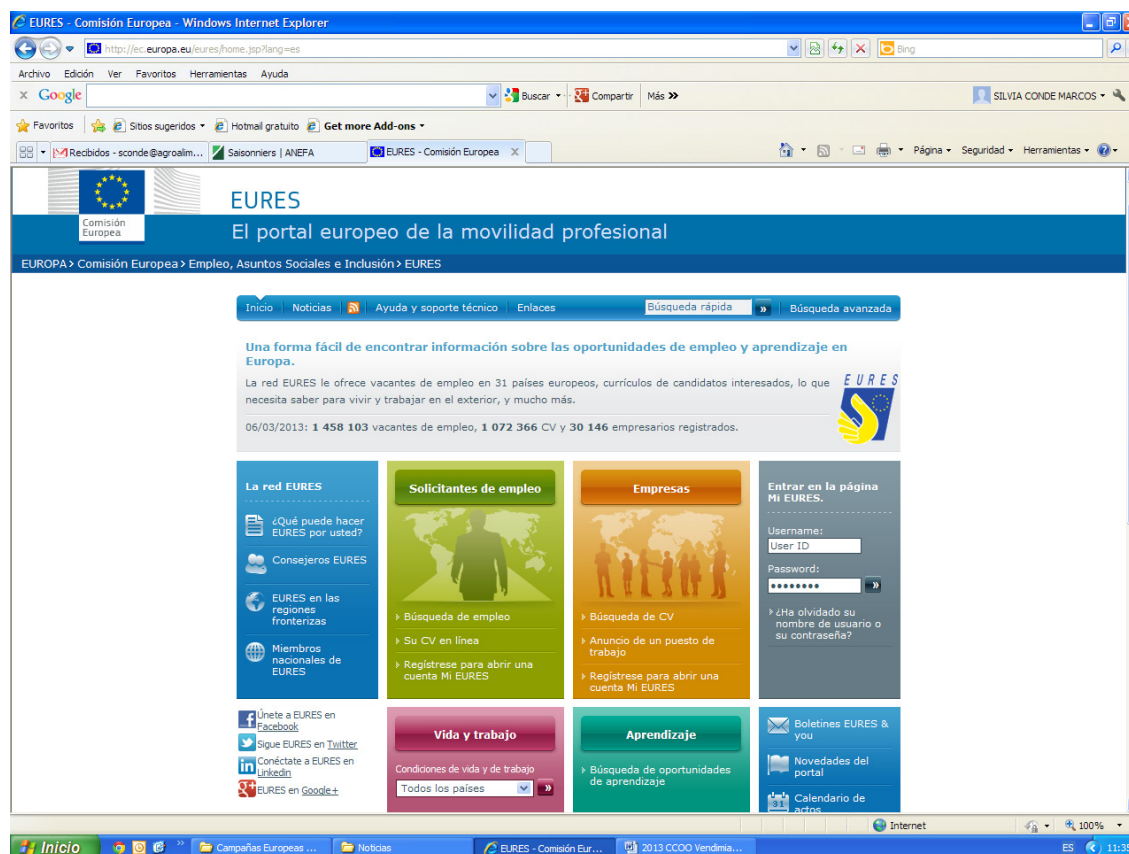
EURES - Comisión Europea - Windows Internet Explorer

http://ec.europa.eu/eures/home.jsp?lang=es

Bing

Archivo Edición Ver Favoritos Herramientas Ayuda

Google

Buscar Compartir Más »

SILVIA CONDE MARCOS

Favoritos Sitios sugeridos Hotmail gratuito Get more Add-ons

Recibidos - sconde@agroalim... Saisonniers | ANEFA EURES - Comisión Europea

Página Seguridad Herramientas

Comisión Europea

EURES

El portal europeo de la movilidad profesional

EUROPA > Comisión Europea > Empleo, Asuntos Sociales e Inclusión > EURES

Inicio | Noticias | Ayuda y soporte técnico | Enlaces | Búsqueda rápida » | Búsqueda avanzada

Una forma fácil de encontrar información sobre las oportunidades de empleo y aprendizaje en Europa.

La red EURES le ofrece vacantes de empleo en 31 países europeos, currículos de candidatos interesados, lo que necesita saber para vivir y trabajar en el exterior, y mucho más.

EURES

06/03/2013: 1 458 103 vacantes de empleo, 1 072 366 CV y 30 146 empresarios registrados.

La red EURES

¿Qué puede hacer EURES por usted?

Consejeros EURES

EURES en las regiones fronterizas

Miembros nacionales de EURES

Solicitantes de empleo

Búsqueda de empleo

Su CV en línea

Regístrese para abrir una cuenta Mi EURES

Empresas

Búsqueda de CV

Anuncio de un puesto de trabajo

Regístrese para abrir una cuenta Mi EURES

Entrar en la página Mi EURES.

Username:

User ID

Password:

••••••••

¿Ha olvidado su nombre de usuario o su contraseña?

Únete a EURES en Facebook

Sigue EURES en Twitter

Conéctate a EURES en Linkedin

EURES en Google+

Vida y trabajo

Condiciones de vida y de trabajo

Todos los países

Aprendizaje

Búsqueda de oportunidades de aprendizaje

Boletines EURES & you

Novedades del portal

Calendario de actos

Internet 100%

Inicio Campañas Europeas ... Noticias EURES - Comisión Eur... 2013 CCOO Vendimia...

ES 11:39